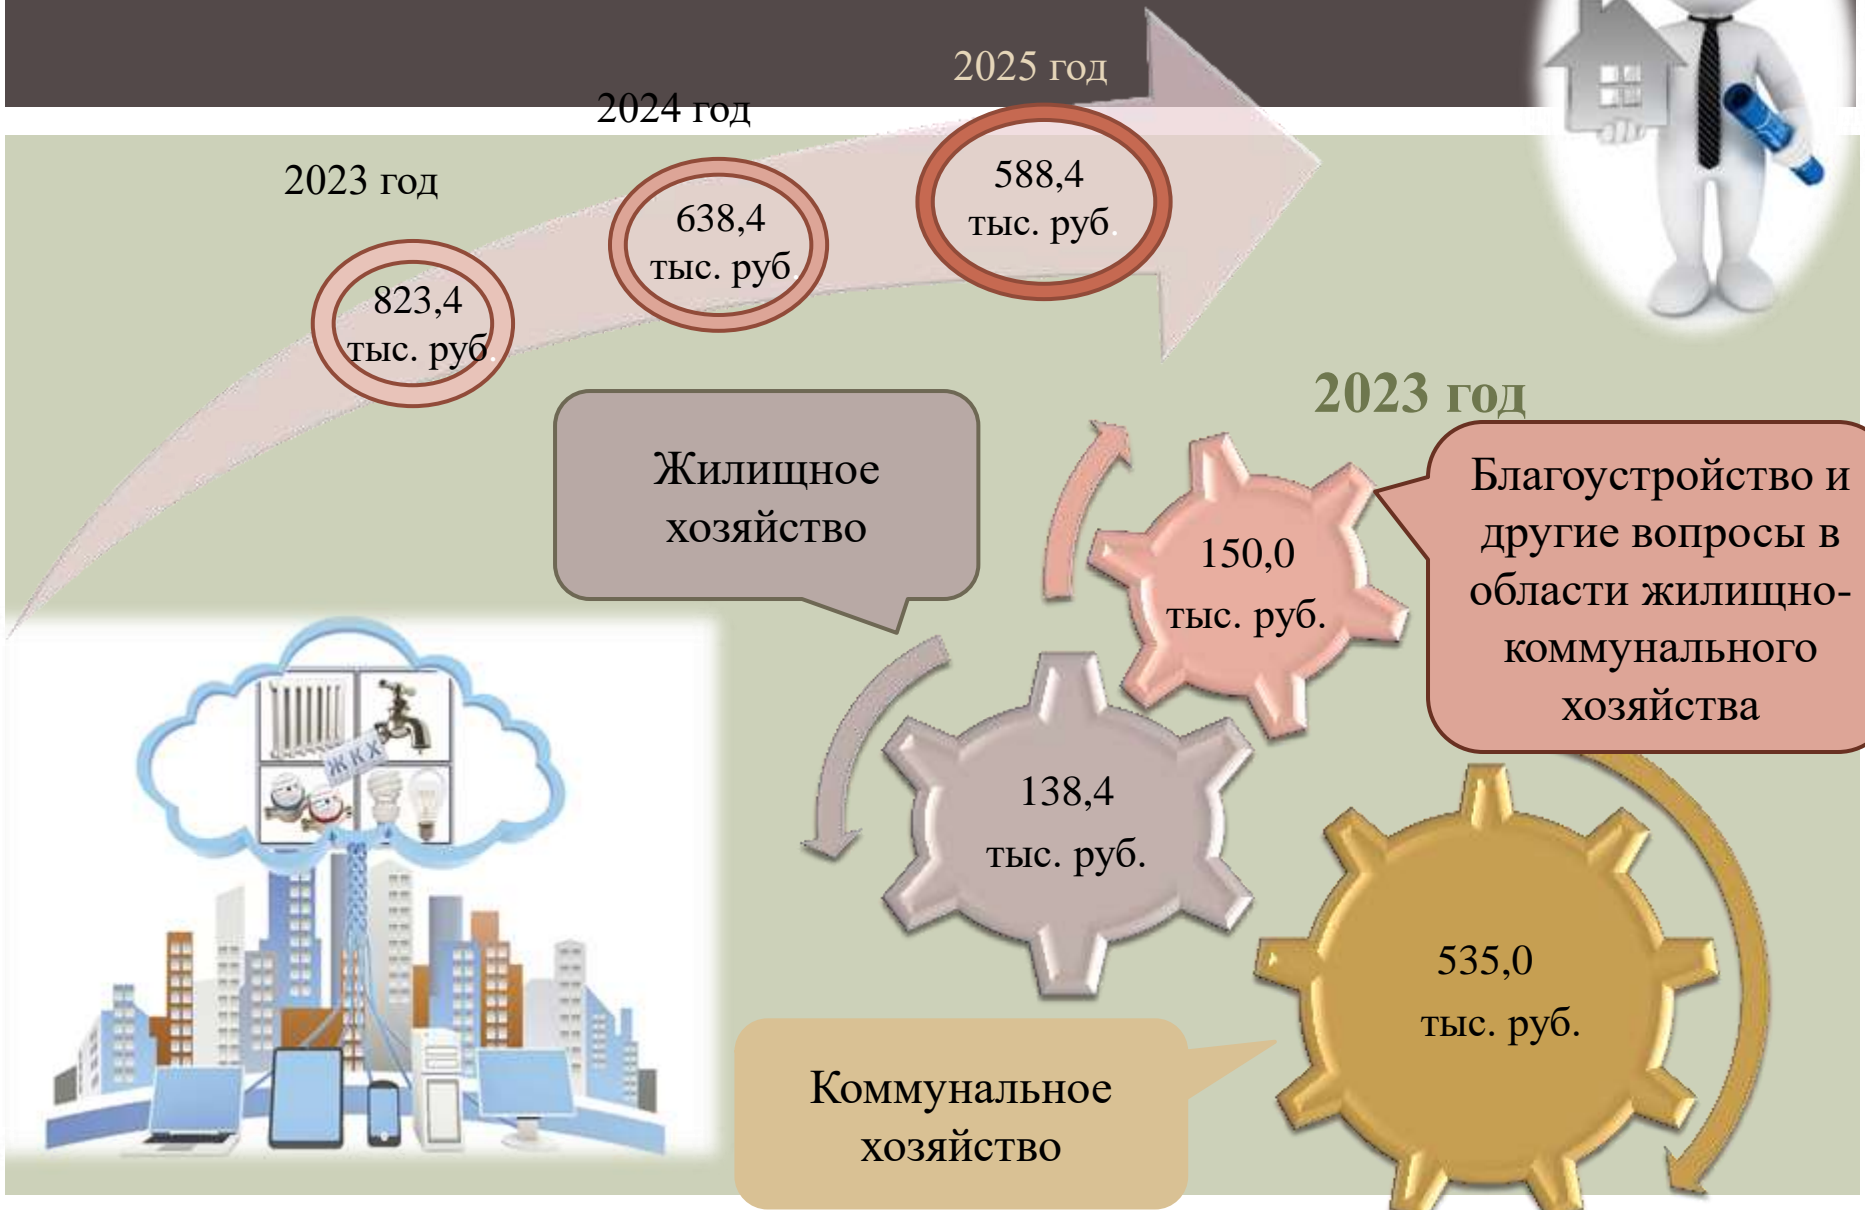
2025 год

2024 год

2023 год

823,4 тыс. руб.

638,4 тыс. руб

588,4 тыс. руб.

2023 год

Жилищное хозяйство

Благоустройство и другие вопросы в области жилищно-коммунального хозяйства

150,0 тыс. руб.

138,4 тыс. руб.

535,0 тыс. руб.

ЖКХ

Коммунальное хозяйство